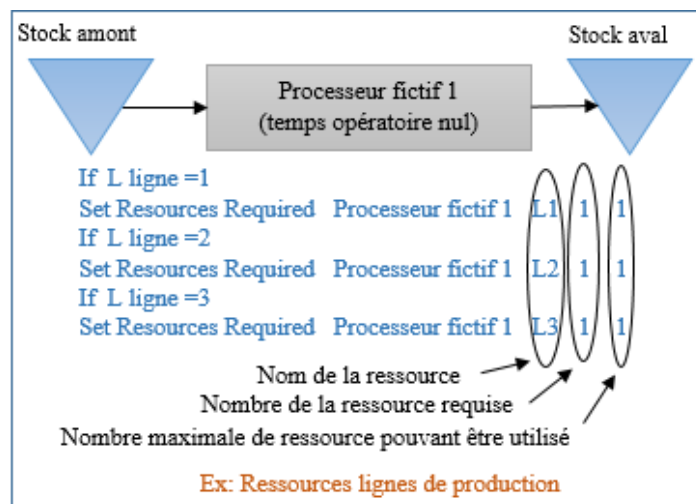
Stock amont

Stock aval

Processeur fictif 1
(temps opératoire nul)

If L ligne =1
Set Resources Required Processeur fictif 1 L1 1 1
If L ligne =2
Set Resources Required Processeur fictif 1 L2 1 1
If L ligne =3
Set Resources Required Processeur fictif 1 L3 1 1

Nom de la ressource
Nombre de la ressource requise
Nombre maximale de ressource pouvant être utilisé

Ex: Ressources lignes de production